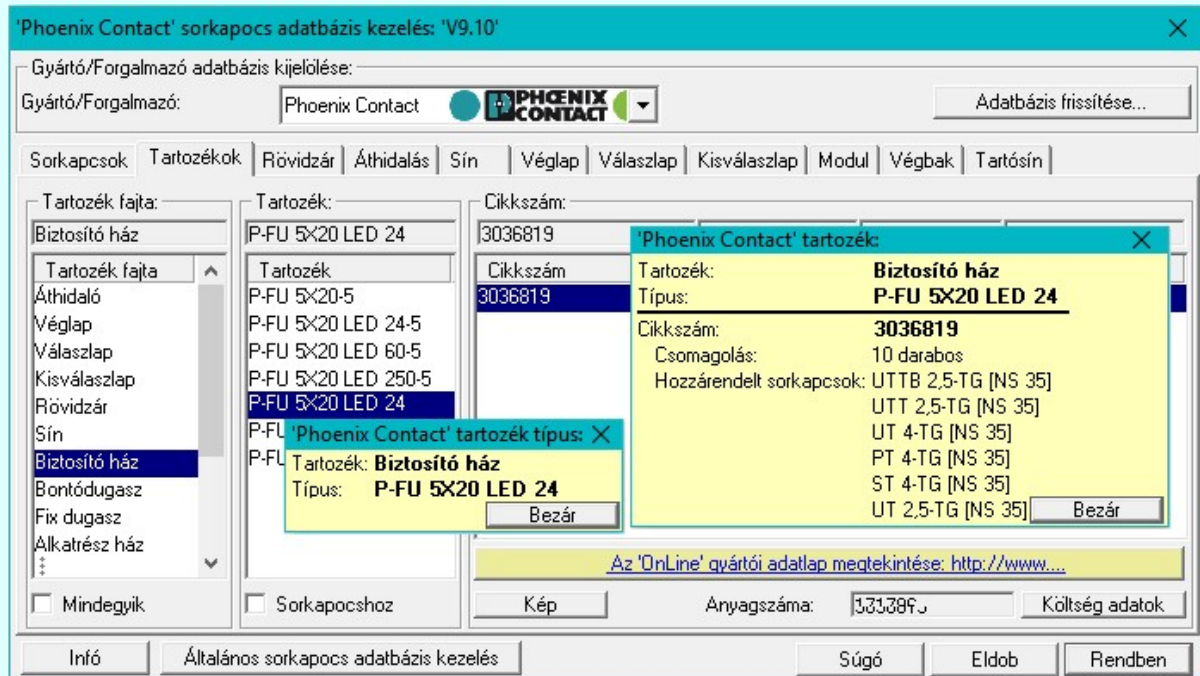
'Phoenix Contact' sorkapocs adatbázis kezelés: 'V9.10'

Gyártó/Forgalmazó adatbázis kijelölése:
Gyártó/Forgalmazó: Phoenix Contact PHOENIX CONTACT
Adatbázis frissítése...

Sorkapcsok | Tartozékok | Rövidzár | Áthidalás | Sín | Véglap | Válaszlap | Kisválaszlap | Modul | Végbak | Tartósín

Tartozék fajta:
Biztosító ház
Tartozék fajta
Áthidaló
Véglap
Válaszlap
Kisválaszlap
Rövidzár
Sín
Biztosító ház
Bontódugasz
Fix dugasz
Alkatrész ház
Mindegyik

Tartozék:
P-FU 5X20 LED 24
Tartozék
P-FU 5X20-5
P-FU 5X20 LED 24-5
P-FU 5X20 LED 60-5
P-FU 5X20 LED 250-5
P-FU 5X20 LED 24
P-FU
P-FU
Sorkapocshoz

'Phoenix Contact' tartozék típus:
Tartozék: Biztosító ház
Típus: P-FU 5X20 LED 24
Bezár

Cikkszám:
3036819
Cikkszám
3036819

'Phoenix Contact' tartozék:
Tartozék: Biztosító ház
Típus: P-FU 5X20 LED 24
Cikkszám: 3036819
Csomagolás: 10 darabos
Hozzárendelt sorkapcsok: UTTB 2,5-TG [NS 35]
UTT 2,5-TG [NS 35]
UT 4-TG [NS 35]
PT 4-TG [NS 35]
ST 4-TG [NS 35]
UT 2,5-TG [NS 35]
Bezár

Az 'OnLine' gyártói adatlap megtekintése: http://www....
Kép
Anyagszáma: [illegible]
Költség adatok

Infó
Általános sorkapocs adatbázis kezelés
Súgó
Eldob
Rendben